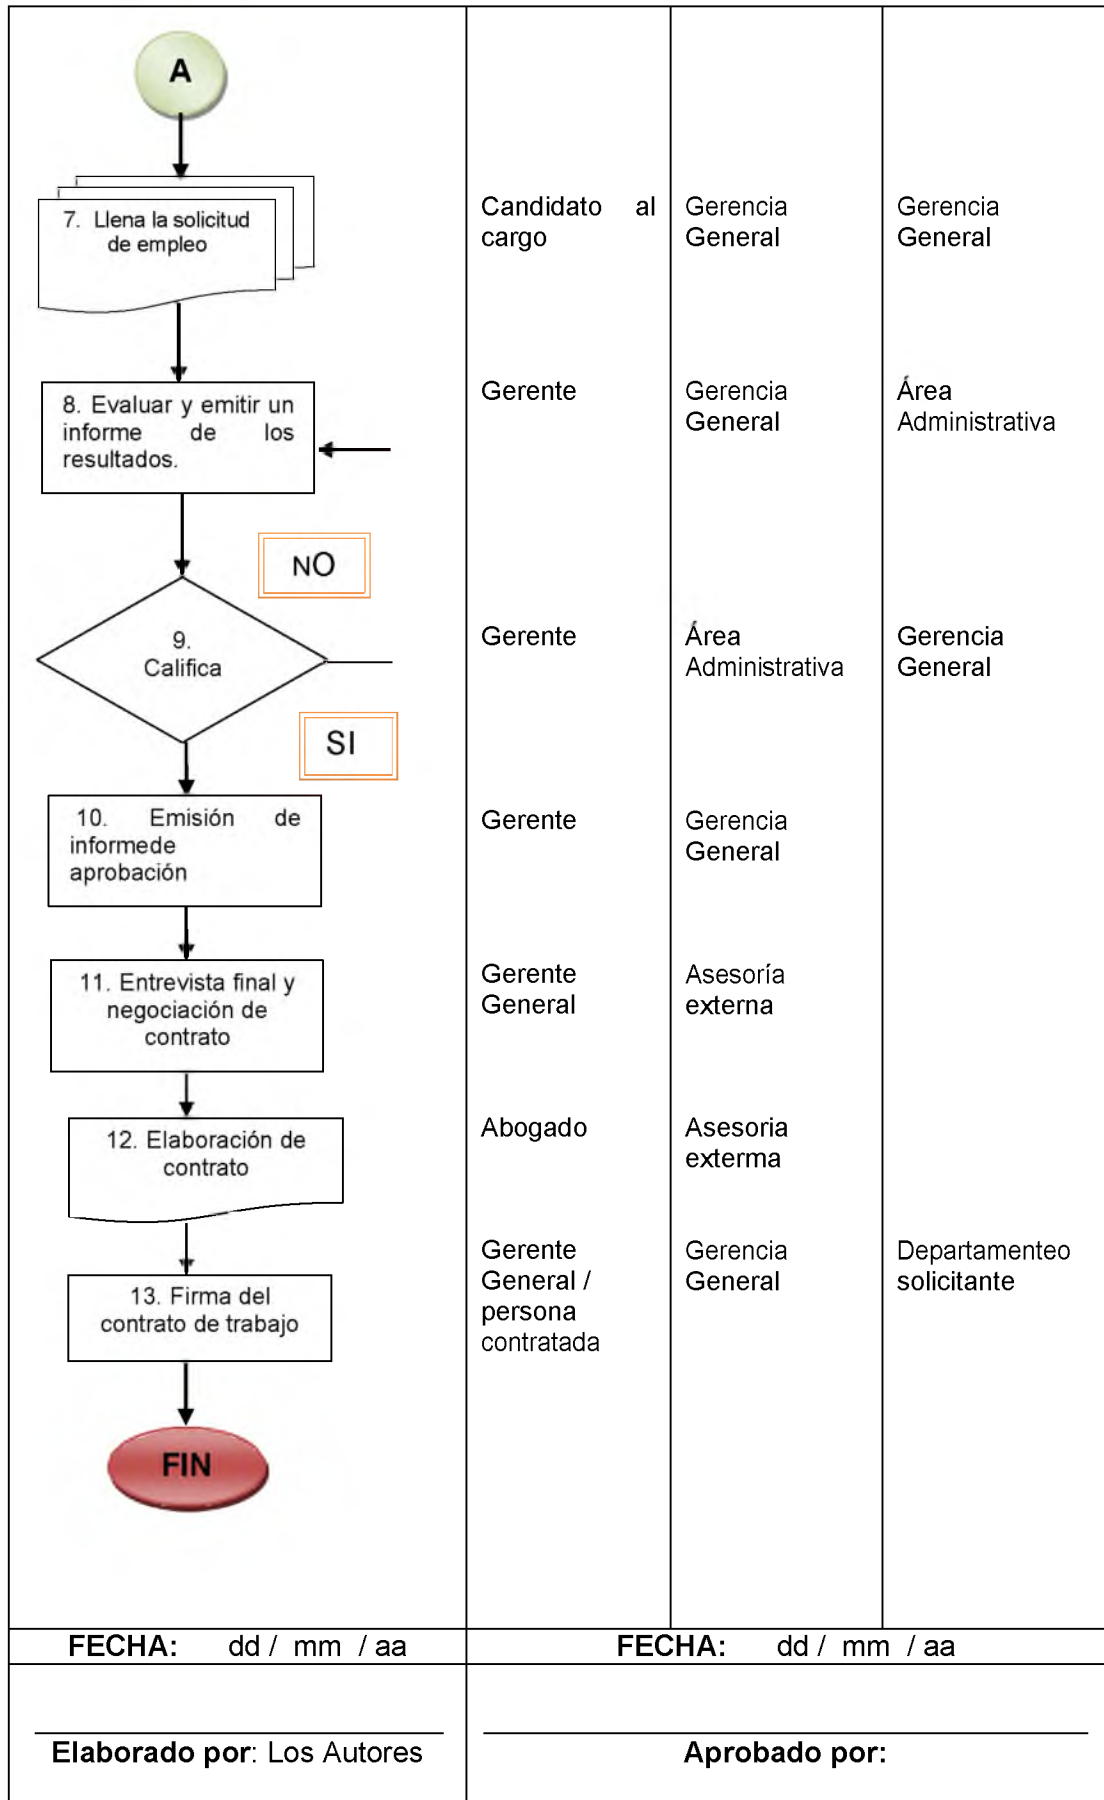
A

7. Llena la solicitud de empleo

8. Evaluar y emitir un informe de los resultados.

NO

9. Califica

SI

10. Emisión de informede aprobación

11. Entrevista final y negociación de contrato

12. Elaboración de contrato

13. Firma del contrato de trabajo

FIN

| Candidato al cargo | Gerencia General | Gerencia General |
|---|---|---|
| Gerente | Gerencia General | Área Administrativa |
| Gerente | Área Administrativa | Gerencia General |
| Gerente | Gerencia General | |
| Gerente General | Asesoría externa | |
| Abogado | Asesoria exterma | |
| Gerente General / persona contratada | Gerencia General | Departamenteo solicitante |

FECHA: dd / mm / aa

FECHA: dd / mm / aa

Elaborado por: Los Autores

Aprobado por: